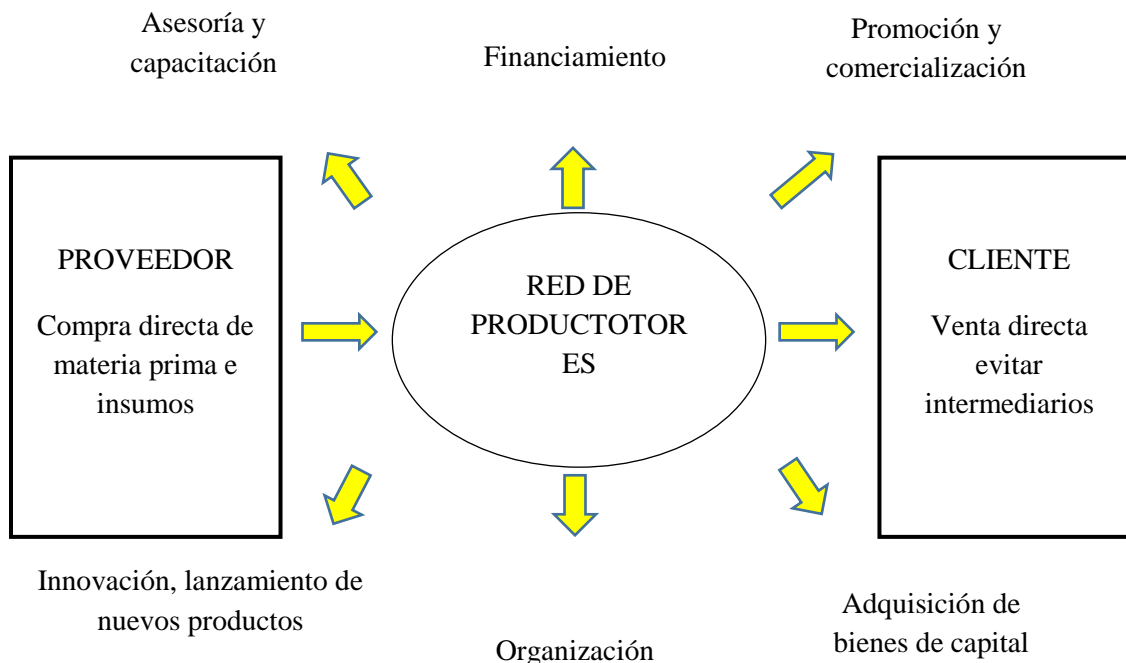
Asesoría y capacitación

Financiamiento

Promoción y comercialización

PROVEEDOR

Compra directa de materia prima e insumos

RED DE PRODUCTOTOR ES

CLIENTE

Venta directa evitar intermediarios

Innovación, lanzamiento de nuevos productos

Organización

Adquisición de bienes de capital